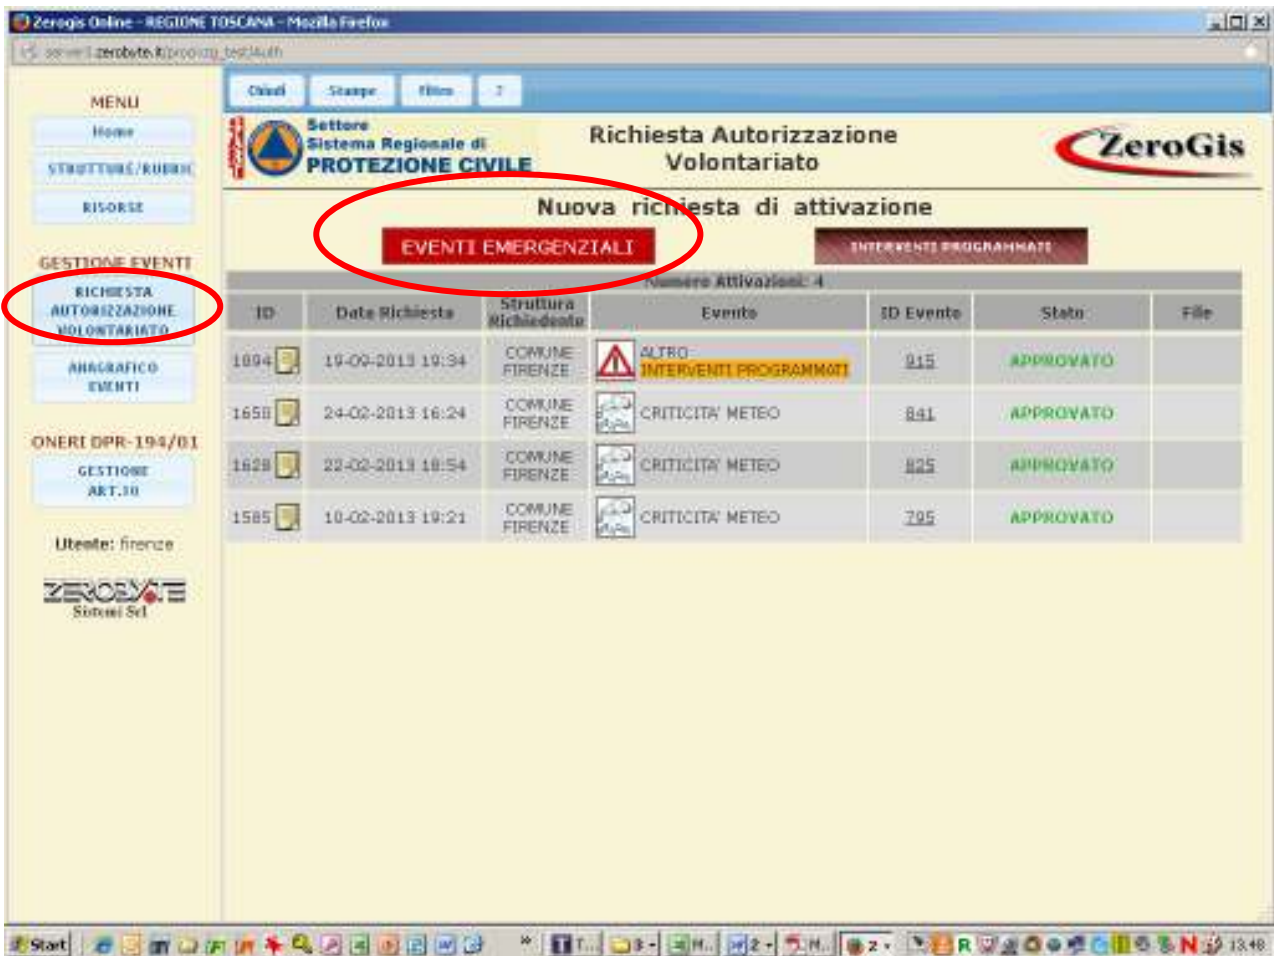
Zerogis Online - REGIONE TOSCANA - Mozilla Firefox

server1.zerobyte.it/prod/zg_test/auth

MENU
Home
STRUTTURE/RUBRIC
RISORSE

GESTIONE EVENTI
RICHIESTA AUTORIZZAZIONE VOLONTARIATO
ANAGRAFICO EVENTI

ONERI DPR-194/01
GESTIONE ART.10

Utente: firenze

ZEROBYTE Sistemi Srl

Chiudi | Stampa | Filtro | ?

Settore Sistema Regionale di PROTEZIONE CIVILE

Richiesta Autorizzazione Volontariato

ZeroGis

Nuova richiesta di attivazione

EVENTI EMERGENZIALI | INTERVENTI PROGRAMMATI

Numero Attivazioni: 4

| ID | Data Richiesta | Struttura Richiedente | Evento | ID Evento | Stato | File |
|---|---|---|---|---|---|---|
| 1694 | 19-09-2013 19:34 | COMUNE FIRENZE | ALTRO INTERVENTI PROGRAMMATI | 915 | APPROVATO | |
| 1650 | 24-02-2013 16:24 | COMUNE FIRENZE | CRITICITA' METEO | 841 | APPROVATO | |
| 1628 | 22-02-2013 18:54 | COMUNE FIRENZE | CRITICITA' METEO | 825 | APPROVATO | |
| 1585 | 10-02-2013 19:21 | COMUNE FIRENZE | CRITICITA' METEO | 795 | APPROVATO | |

Start | 13:48